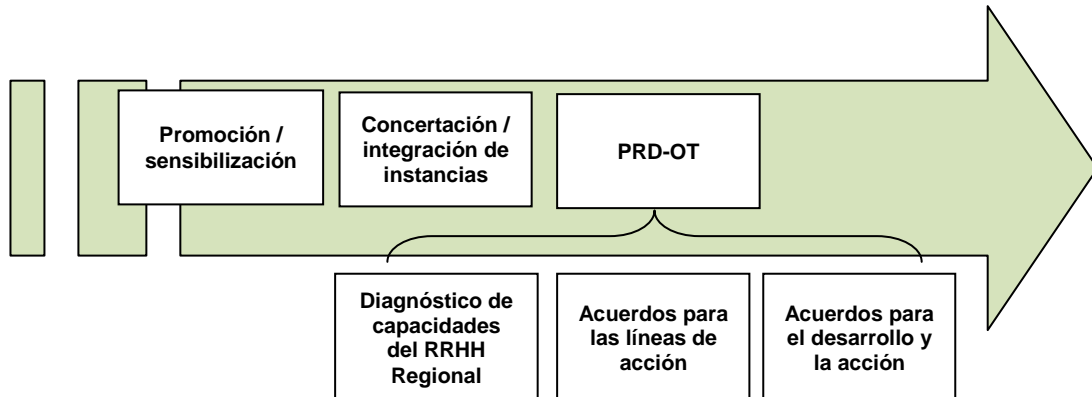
Promoción / sensibilización

Concertación / integración de instancias

PRD-OT

Diagnóstico de capacidades del RRHH Regional

Acuerdos para las líneas de acción

Acuerdos para el desarrollo y la acción